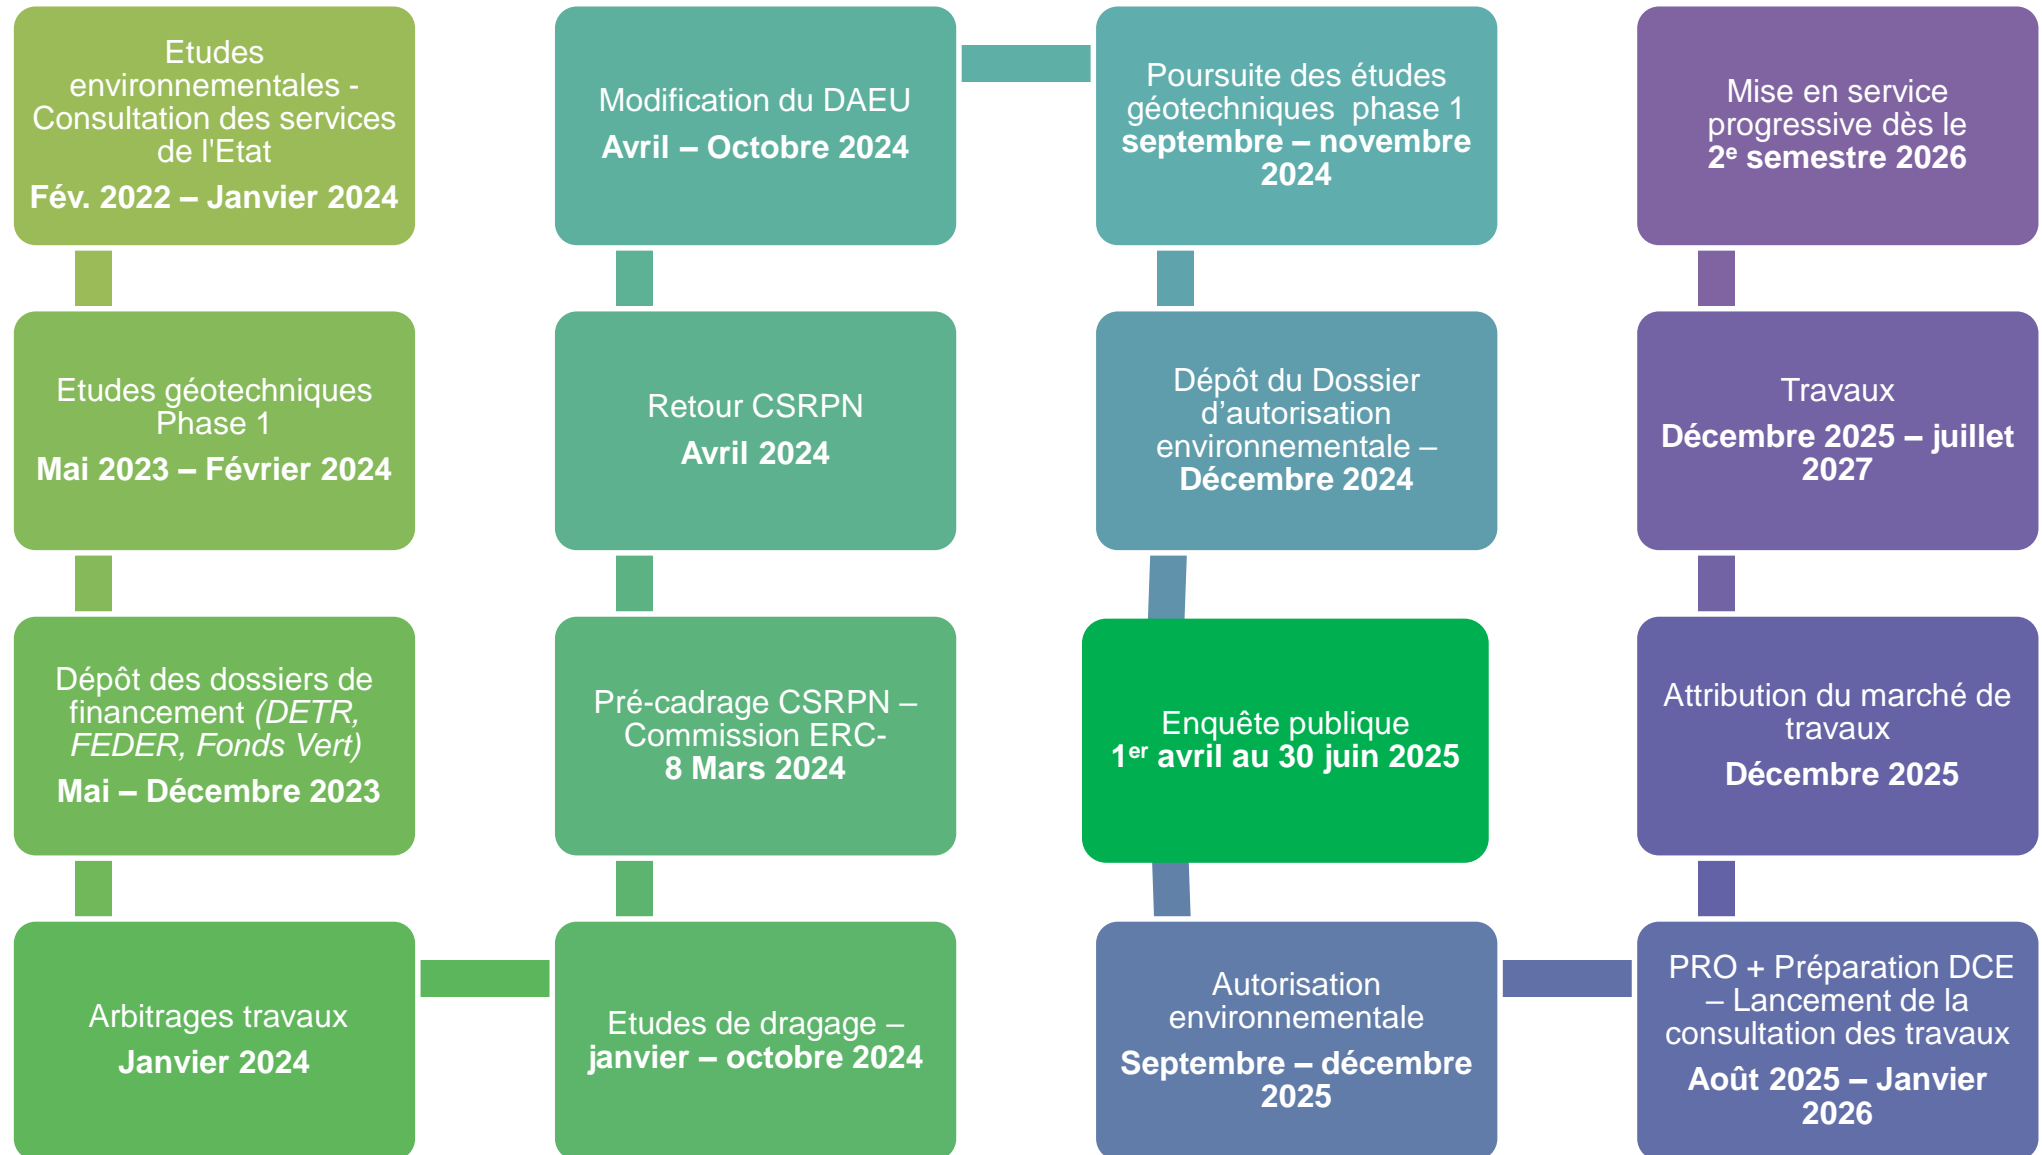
Etudes environnementales - Consultation des services de l'Etat
Fév. 2022 – Janvier 2024

Etudes géotechniques Phase 1
Mai 2023 – Février 2024

Dépôt des dossiers de financement *(DETR, FEDER, Fonds Vert)*
Mai – Décembre 2023

Arbitrages travaux
Janvier 2024

Etudes de dragage – janvier – octobre 2024

Pré-cadrage CSRPN – Commission ERC- 8 Mars 2024

Retour CSRPN
Avril 2024

Modification du DAEU
Avril – Octobre 2024

Poursuite des études géotechniques phase 1 septembre – novembre 2024

Dépôt du Dossier d'autorisation environnementale – Décembre 2024

Enquête publique
1$^{er}$ avril au 30 juin 2025

Autorisation environnementale
Septembre – décembre 2025

PRO + Préparation DCE – Lancement de la consultation des travaux
Août 2025 – Janvier 2026

Attribution du marché de travaux
Décembre 2025

Travaux
Décembre 2025 – juillet 2027

Mise en service progressive dès le 2$^{e}$ semestre 2026